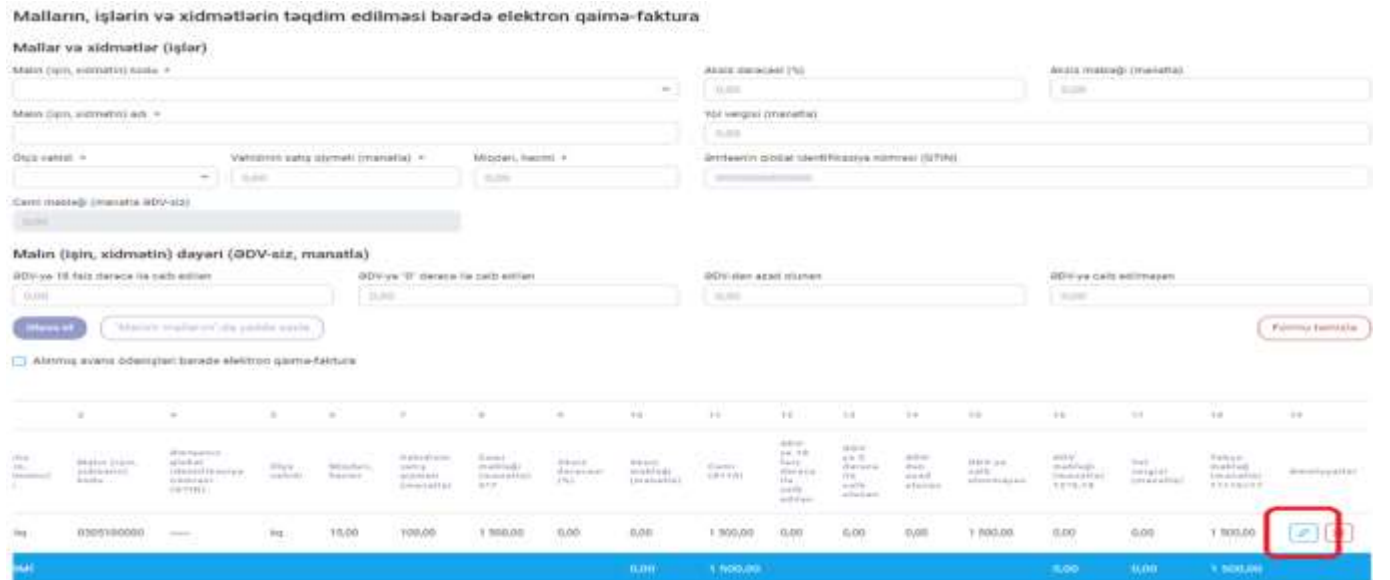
Malların, işlərin və xidmətlərin təqdim edilməsi barədə elektron qaimə-faktura

Mallar və xidmətlər (işlər)

Malın (işin, xidmətin) kodu *

Malın (işin, xidmətin) adı *

Ölçü vahidi *

Vahidinin satış qiyməti (manatla) *

0,00

Miqdarı, həcmi *

0,00

Cəmi məbləğ (manatla ƏDV-siz)

0,00

Aksiz dərəcəsi (%)

0,00

Aksiz məbləği (manatla)

0,00

Yol vergisi (manatla)

0,00

Əmtəənin qlobal identifikasiya nömrəsi (GTIN)

Malın (işin, xidmətin) dəyəri (ƏDV-siz, manatla)

ƏDV-yə 18 faiz dərəcə ilə cəlb edilən

0,00

ƏDV-yə '0' dərəcə ilə cəlb edilən

0,00

ƏDV-dən azad olunan

0,00

ƏDV-yə cəlb edilməyən

0,00

Əlavə et

"Mənim mallarım"da yadda saxla

Formu təmizlə

Alınmış avans ödənişləri barədə elektron qaimə-faktura

| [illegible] | 2 | 4 | 5 | 6 | 7 | 8 | 9 | 10 | 11 | 12 | 13 | 14 | 15 | 16 | 17 | 18 | 19 |
|---|---|---|---|---|---|---|---|---|---|---|---|---|---|---|---|---|---|
| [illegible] | Malın (işin, xidmətin) kodu | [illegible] (GTIN) | Ölçü vahidi | Miqdarı, həcmi | Vahidinin satış qiyməti (manatla) | Cəmi məbləği (manatla) 6*7 | Aksiz dərəcəsi (%) | Aksiz məbləği (manatla) | Cəmi (8+10) | ƏDV-yə 18 faiz dərəcə ilə cəlb edilən | ƏDV-yə 0 dərəcə ilə cəlb edilən | ƏDV-dən azad olunan | ƏDV-yə cəlb edilməyən | ƏDV məbləği (manatla) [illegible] | Yol vergisi (manatla) | Yekun məbləğ (manatla) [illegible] | Əməliyyatlar |
| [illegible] | 0305100000 | ----- | kq | 10,00 | 100,00 | 1 000,00 | 0,00 | 0,00 | 1 000,00 | 0,00 | 0,00 | 0,00 | 1 000,00 | 0,00 | 0,00 | 1 000,00 | |
| Cəmi | | | | | | | | 0,00 | 1 000,00 | | | | | 0,00 | 0,00 | 1 000,00 | |